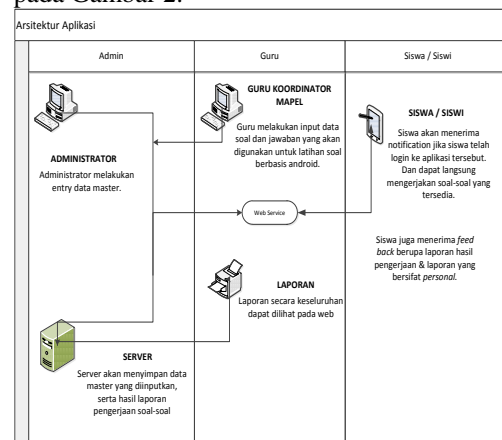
pada Gambar 2.

Arsitektur Aplikasi

Admin

Guru

Siswa / Siswi

GURU KOORDINATOR MAPEL

Guru melakukan input data soal dan jawaban yang akan digunakan untuk latihan soal berbasis android.

SISWA / SISWI

Siswa akan menerima notification jika siswa telah login ke aplikasi tersebut. Dan dapat langsung mengerjakan soal-soal yang tersedia.

ADMINISTRATOR

Administrator melakukan entry data master.

Web Service

Siswa juga menerima *feed back* berupa laporan hasil pengerjaan & laporan yang bersifat *personal*.

LAPORAN

Laporan secara keseluruhan dapat dilihat pada web

SERVER

Server akan menyimpan data master yang diinputkan, serta hasil laporan pengerjaan soal-soal